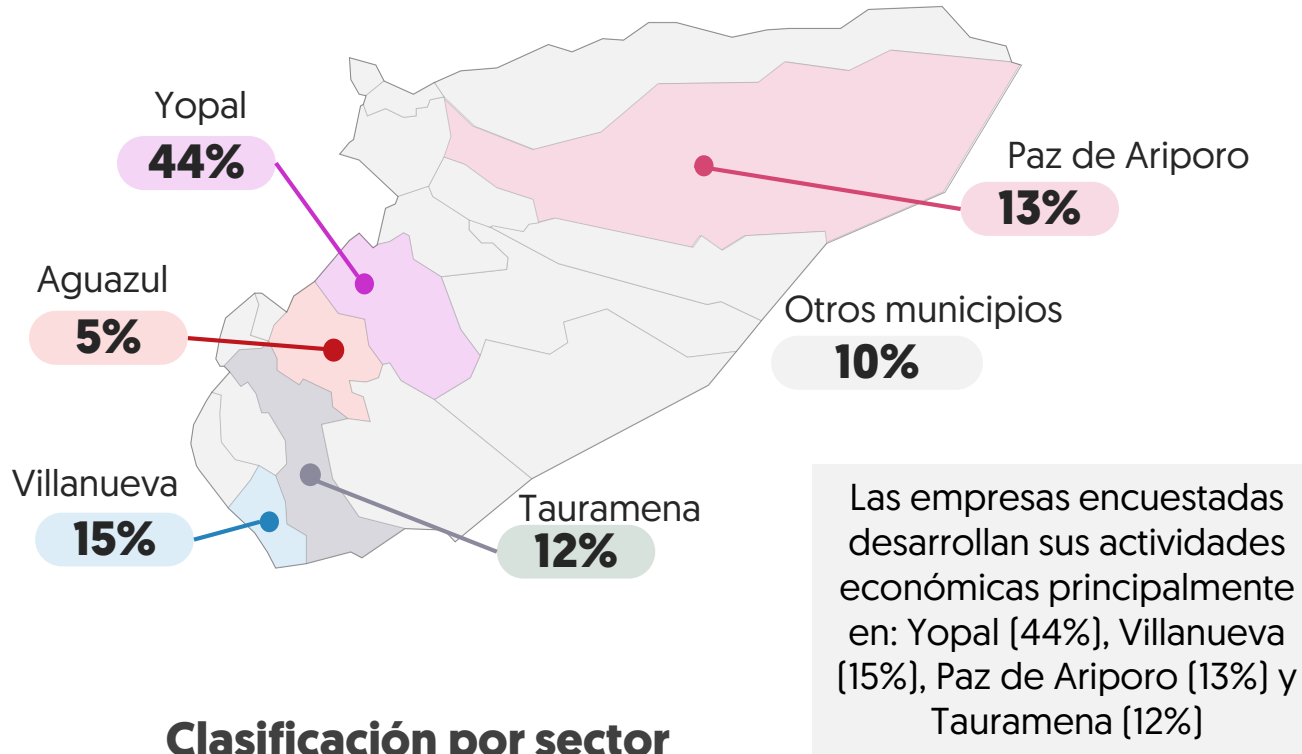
Yopal
44%

Paz de Ariporo
13%

Aguazul
5%

Otros municipios
10%

Villanueva
15%

Tauramena
12%

Las empresas encuestadas desarrollan sus actividades económicas principalmente en: Yopal (44%), Villanueva (15%), Paz de Ariporo (13%) y Tauramena (12%)

Clasificación por sector